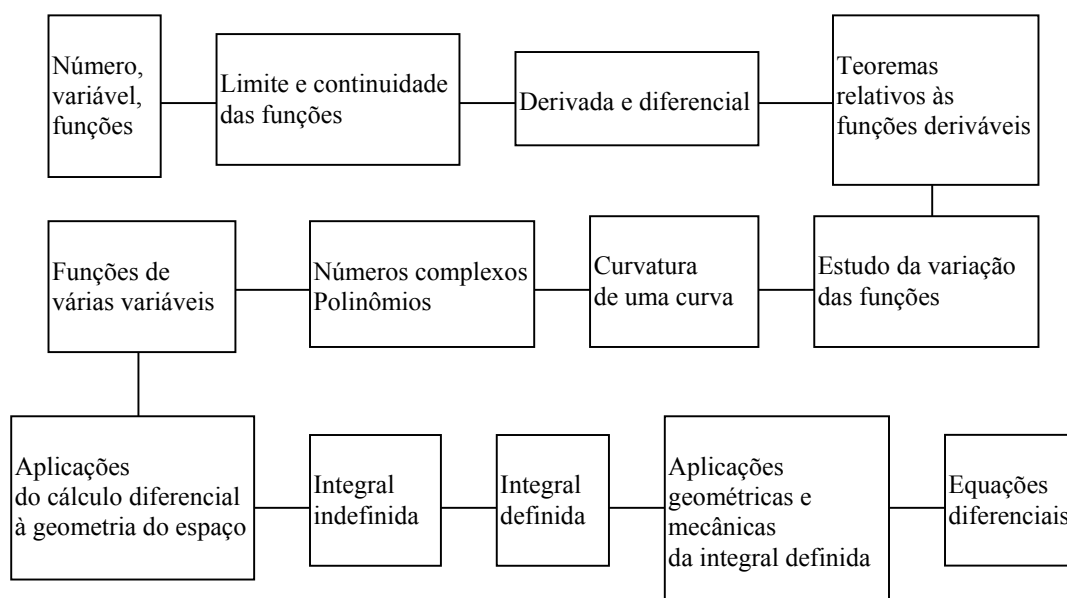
Número, variável, funções

Limite e continuidade das funções

Derivada e diferencial

Teoremas relativos às funções deriváveis

Estudo da variação das funções

Curvatura de uma curva

Números complexos Polinômios

Funções de várias variáveis

Aplicações do cálculo diferencial à geometria do espaço

Integral indefinida

Integral definida

Aplicações geométricas e mecânicas da integral definida

Equações diferenciais